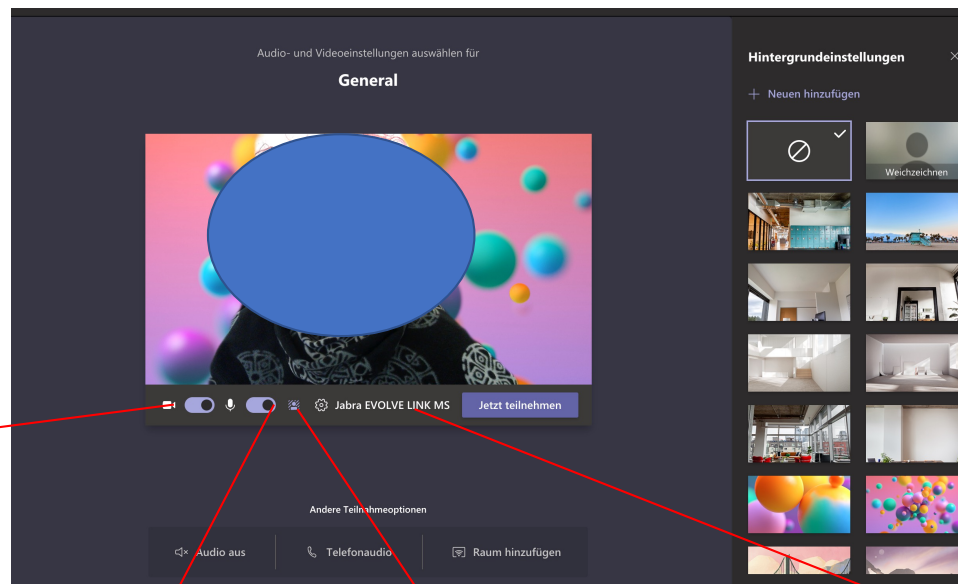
Audio- und Videoeinstellungen auswählen für

General

Jabra EVOLVE LINK MS

Jetzt teilnehmen

Andere Teilnahmeoptionen

Audio aus

Telefonaudio

Raum hinzufügen

Hintergrundeinstellungen

+ Neuen hinzufügen

Weichzeichnen